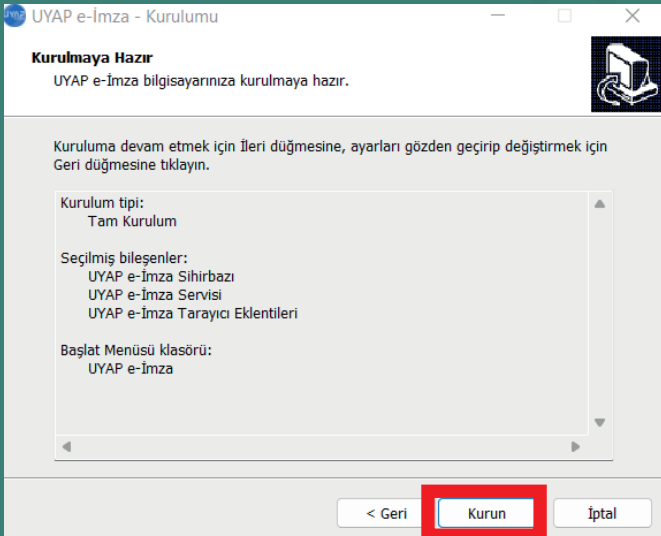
UYAP e-İmza - Kurulumu

Kurulmaya Hazır
UYAP e-İmza bilgisayarınıza kurulmaya hazır.

Kuruluma devam etmek için İleri düğmesine, ayarları gözden geçirip değiştirmek için Geri düğmesine tıklayın.

Kurulum tipi:
Tam Kurulum

Seçilmiş bileşenler:
UYAP e-İmza Sihirbazı
UYAP e-İmza Servisi
UYAP e-İmza Tarayıcı Eklentileri

Başlat Menüsü klasörü:
UYAP e-İmza

< Geri
Kurun
İptal